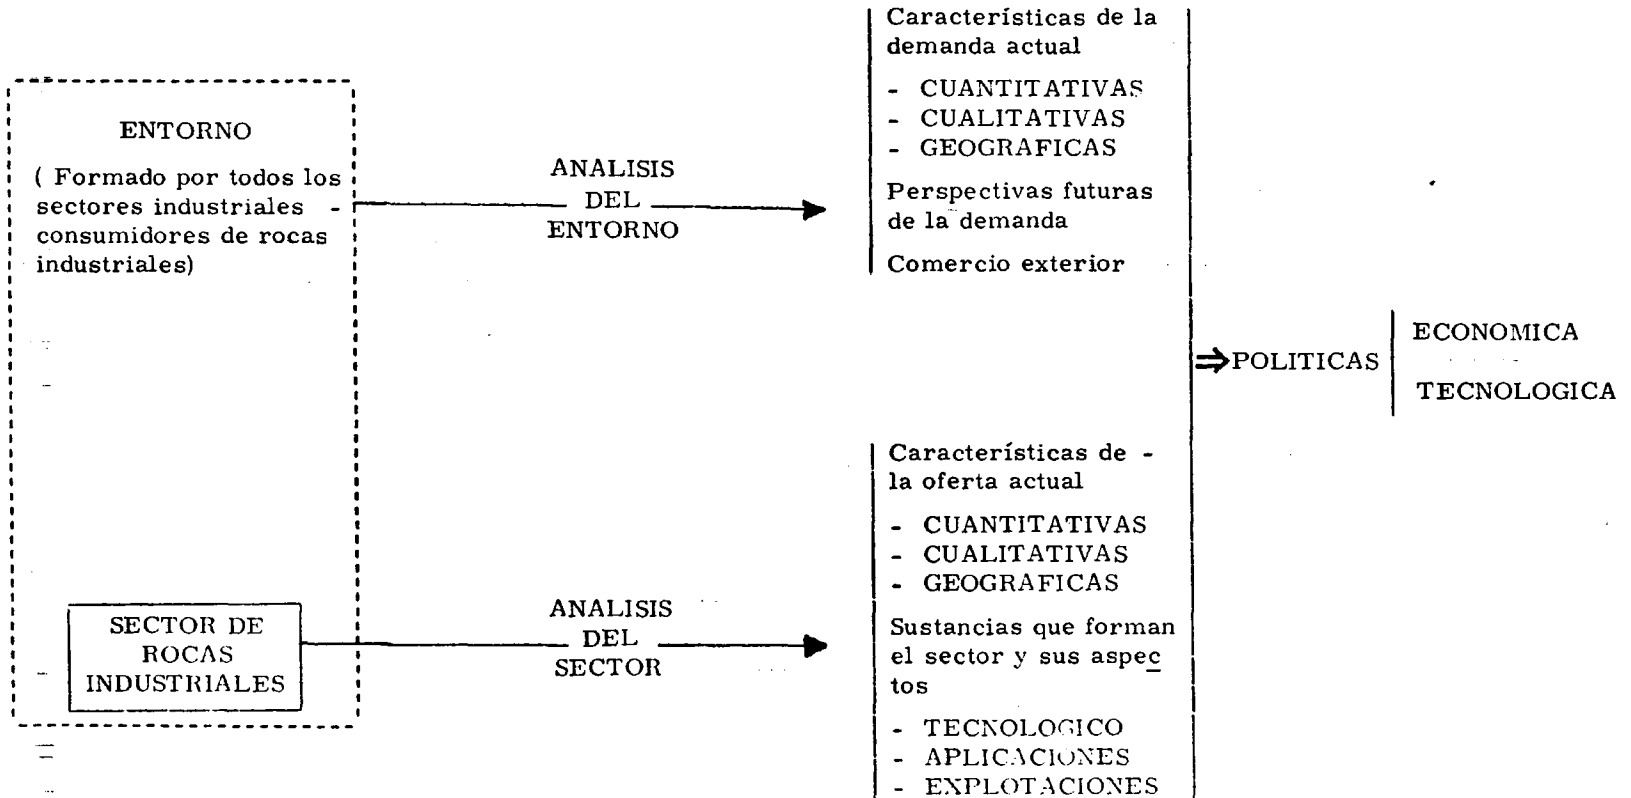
ENTORNO

( Formado por todos los sectores industriales - consumidores de rocas industriales)

SECTOR DE ROCAS INDUSTRIALES

ANALISIS DEL ENTORNO

ANALISIS DEL SECTOR

Características de la demanda actual

- CUANTITATIVAS
- CUALITATIVAS
- GEOGRAFICAS

Perspectivas futuras de la demanda

Comercio exterior

Características de - la oferta actual

- CUANTITATIVAS
- CUALITATIVAS
- GEOGRAFICAS

Sustancias que forman el sector y sus aspec tos

- TECNOLOGICO
- APLICACIONES
- EXPLOTACIONES

⇒POLITICAS

ECONOMICA

TECNOLOGICA